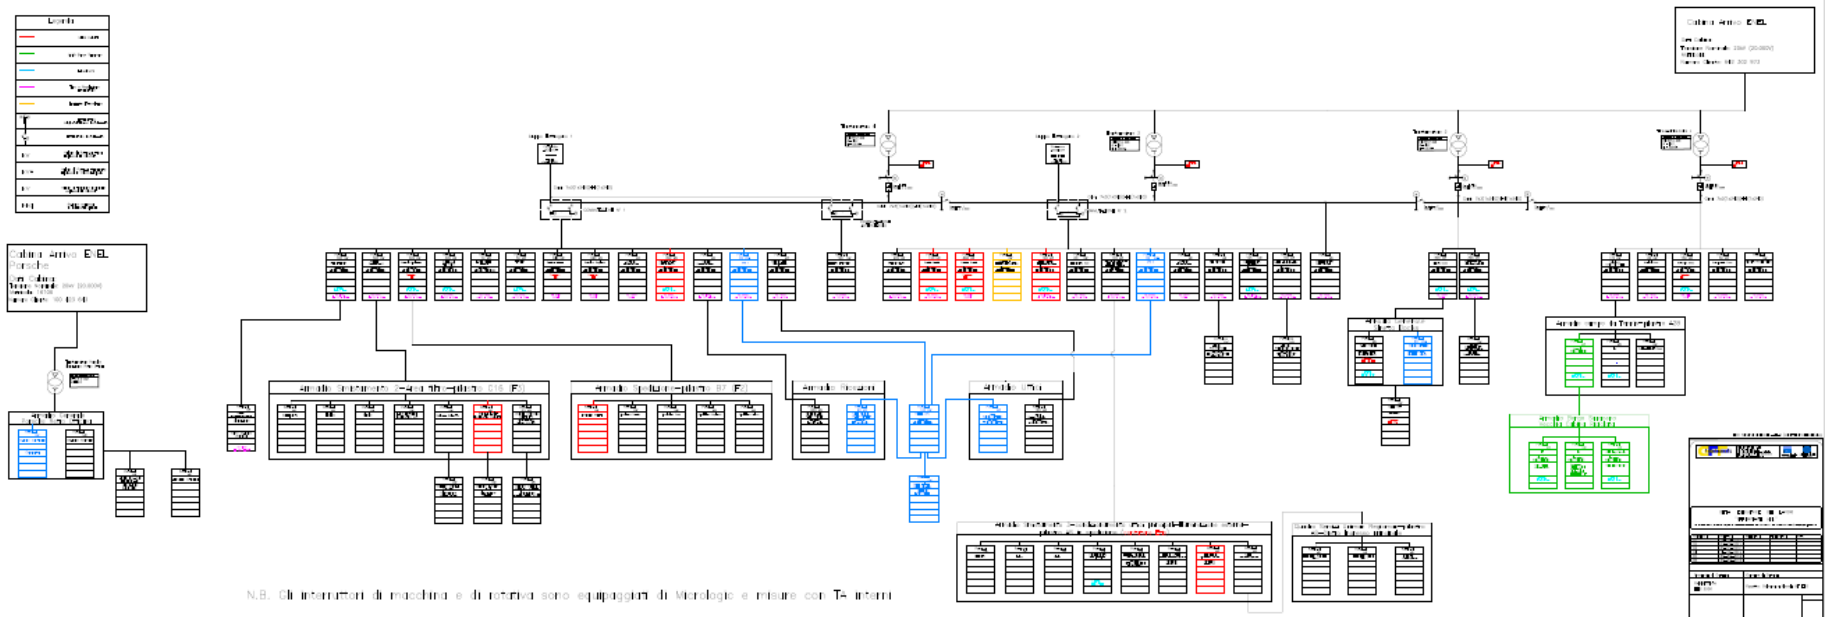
Legenda

Cabina Arrivo ENEL

Cabina Arrivo ENEL
Porsche

Quadro Generale Bassa Tensione

Quadro Illuminazione Zona Produzione

Quadro Spogliatoi

Quadro Ricambi

Quadro Uffici

Quadro Servizi

N.B. Gli interruttori di macchina e di riserva sono equipaggiati di Micrologic e misure con TA interni